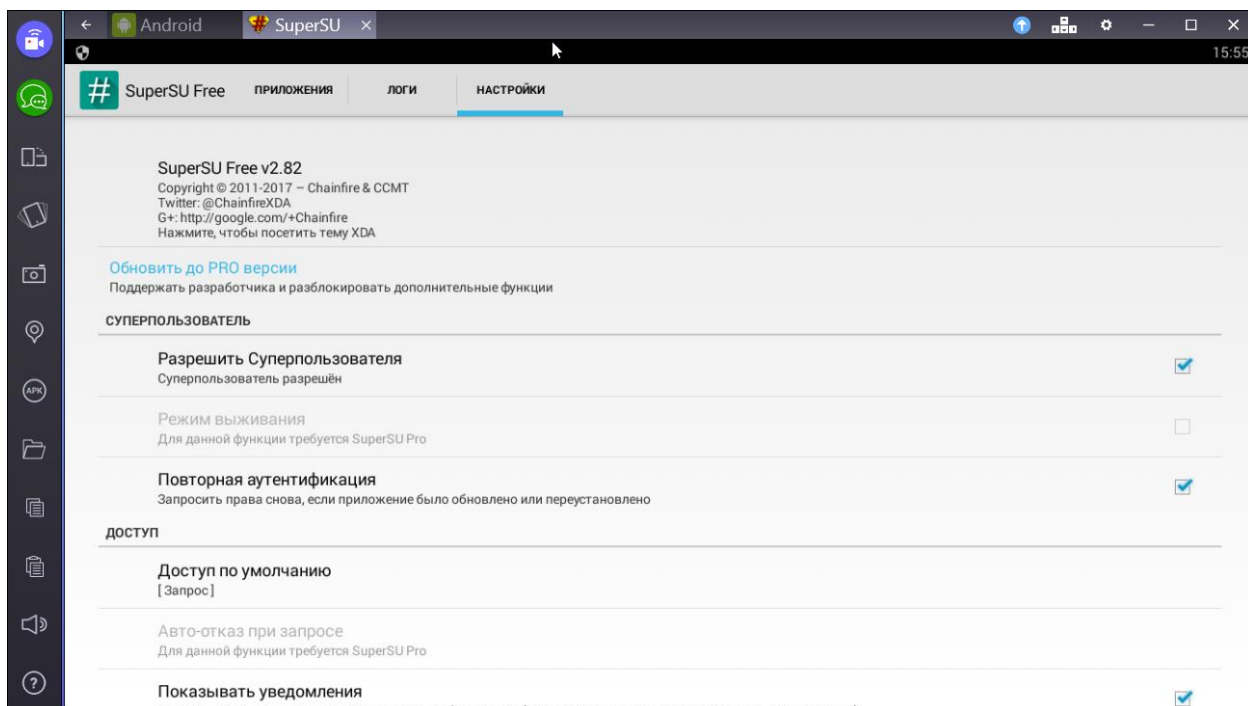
Android
SuperSU ×
15:55
SuperSU Free
ПРИЛОЖЕНИЯ
ЛОГИ
НАСТРОЙКИ

SuperSU Free v2.82
Copyright © 2011-2017 – Chainfire & CCMT
Twitter: @ChainfireXDA
G+: http://google.com/+Chainfire
Нажмите, чтобы посетить тему XDA

Обновить до PRO версии
Поддержать разработчика и разблокировать дополнительные функции

СУПЕРПОЛЬЗОВАТЕЛЬ

Разрешить Суперпользователя
Суперпользователь разрешён

Режим выживания
Для данной функции требуется SuperSU Pro

Повторная аутентификация
Запросить права снова, если приложение было обновлено или переустановлено

ДОСТУП

Доступ по умолчанию
[Запрос]

Авто-отказ при запросе
Для данной функции требуется SuperSU Pro

Показывать уведомления